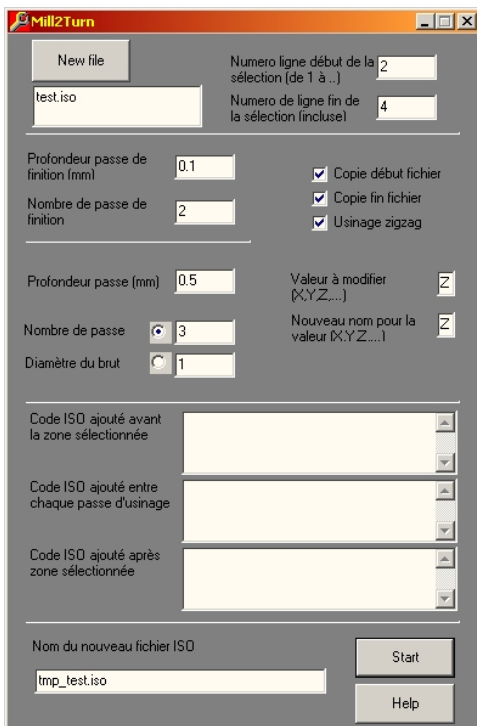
Mill2Turn

New file

test.iso

Numero ligne début de la sélection (de 1 à ..) 2

Numero de ligne fin de la sélection (incluse) 4

Profondeur passe de finition (mm) 0.1

Nombre de passe de finition 2

Copie début fichier

Copie fin fichier

Usinage zigzag

Profondeur passe (mm) 0.5

Valeur à modifier (X,Y,Z,...) Z

Nombre de passe 3

Nouveau nom pour la valeur (X,Y,Z,...) Z

Diamètre du brut 1

Code ISO ajouté avant la zone sélectionnée

Code ISO ajouté entre chaque passe d'usinage

Code ISO ajouté après zone sélectionnée

Nom du nouveau fichier ISO

tmp_test.iso

Start

Help